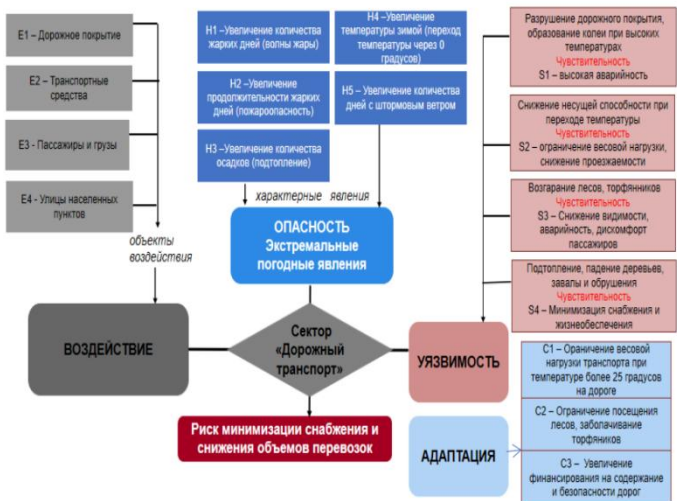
E1 – Дорожное покрытие

E2 – Транспортные средства

E3 – Пассажиры и грузы

E4 - Улицы населенных пунктов

объекты воздействия

H1 –Увеличение количества жарких дней (волны жары)

H2 –Увеличение продолжительности жарких дней (пожароопасность)

H3 –Увеличение количества осадков (подтопление)

H4 –Увеличение температуры зимой (переход температуры через 0 градусов)

H5 – Увеличение количества дней с штормовым ветром

характерные явления

ОПАСНОСТЬ Экстремальные погодные явления

Разрушение дорожного покрытия, образование колеи при высоких температурах
Чувствительность
S1 – высокая аварийность

Снижение несущей способности при переходе температуры
Чувствительность
S2 – ограничение весовой нагрузки, снижение проезжаемости

Возгарание лесов, торфянников
Чувствительность
S3 – Снижение видимости, аварийность, дискомфорт пассажиров

Подтопление, падение деревьев, завалы и обрушения
Чувствительность
S4 – Минимизация снабжения и жизнеобеспечения

ВОЗДЕЙСТВИЕ

Сектор «Дорожный транспорт»

УЯЗВИМОСТЬ

Риск минимизации снабжения и снижения объемов перевозок

АДАПТАЦИЯ

C1 – Ораничение весовой нагрузки транспорта при температуре более 25 градусов на дороге

C2 – Ограничение посещения лесов, заболачивание торфяников

C3 – Увеличение финансирования на содержание и безопасности дорог